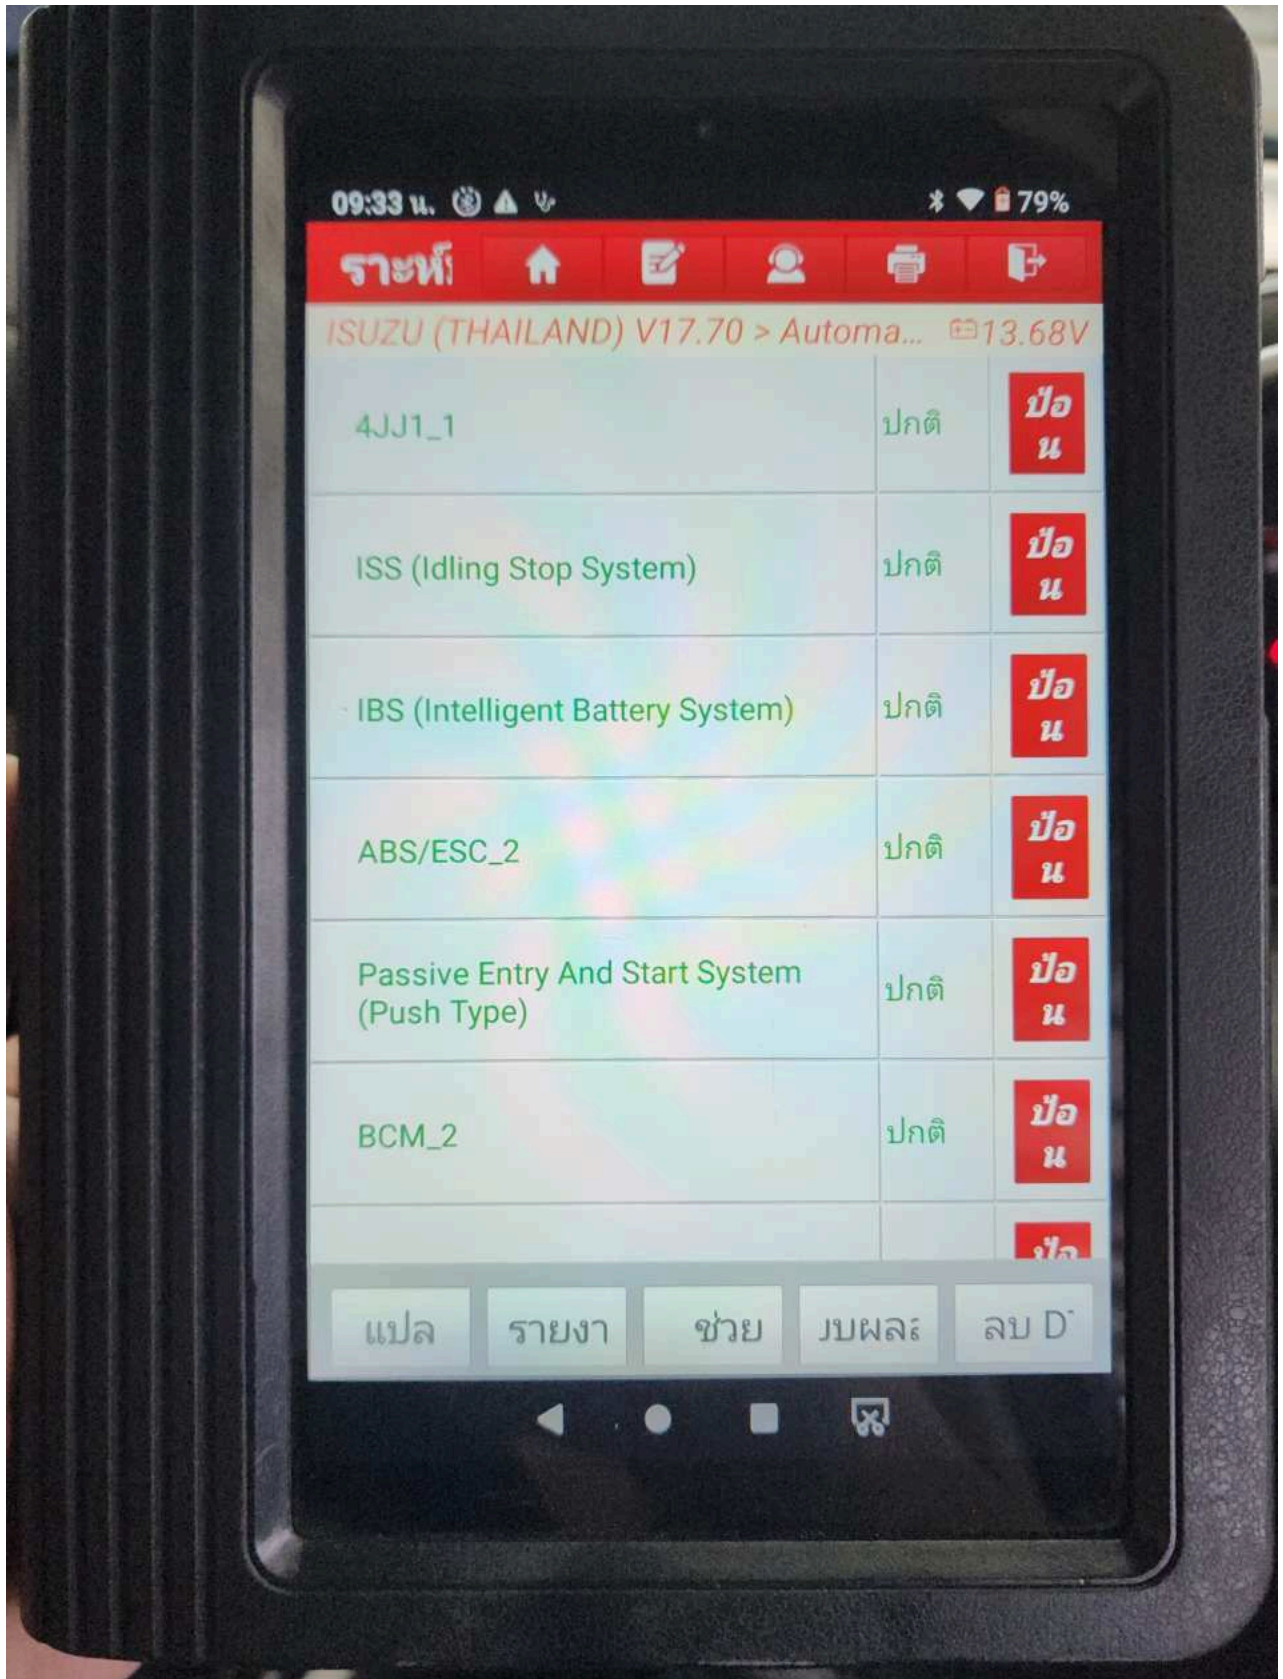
09:33 น. 79%

ระหั

ISUZU (THAILAND) V17.70 > Automa... 13.68V

| | | |
|---|---|---|
| 4JJ1_1 | ปกติ | ป้อน |
| ISS (Idling Stop System) | ปกติ | ป้อน |
| IBS (Intelligent Battery System) | ปกติ | ป้อน |
| ABS/ESC_2 | ปกติ | ป้อน |
| Passive Entry And Start System (Push Type) | ปกติ | ป้อน |
| BCM_2 | ปกติ | ป้อน |
| | | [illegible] |

แปล รายงา ช่วย บผละ ลบ D